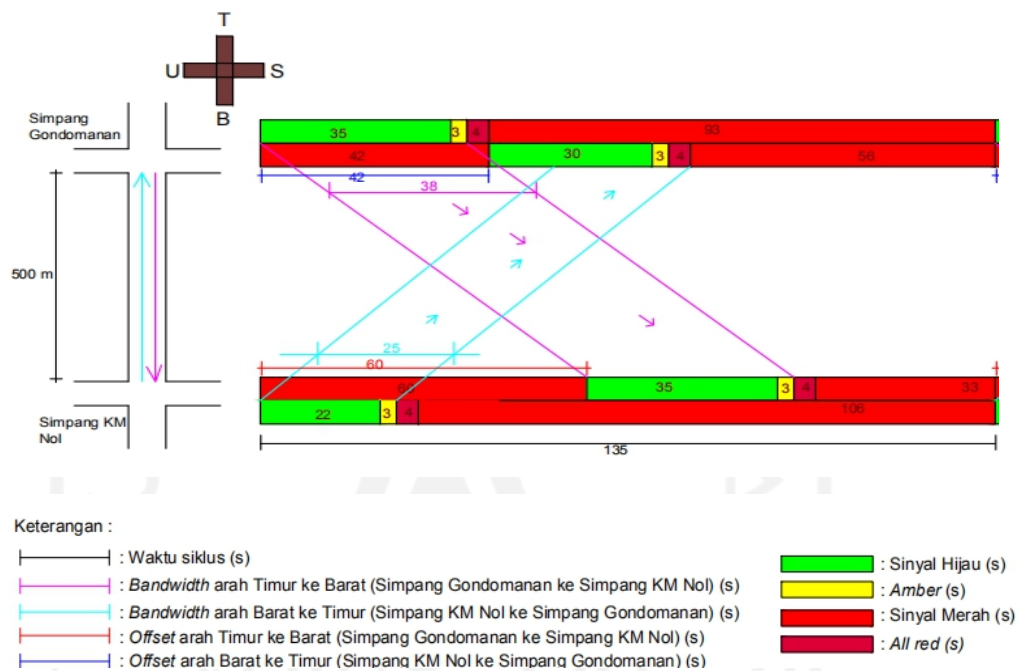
T
U
S
B

Simpang Gondomanan

35 3 4 93
42 30 3 4 56
42
38

500 m

25
60
60 35 3 4 33
22 3 4 106
135

Simpang KM Nol

Keterangan :

: Waktu siklus (s)
: *Bandwidth* arah Timur ke Barat (Simpang Gondomanan ke Simpang KM Nol) (s)
: *Bandwidth* arah Barat ke Timur (Simpang KM Nol ke Simpang Gondomanan) (s)
: *Offset* arah Timur ke Barat (Simpang Gondomanan ke Simpang KM Nol) (s)
: *Offset* arah Barat ke Timur (Simpang KM Nol ke Simpang Gondomanan) (s)

: Sinyal Hijau (s)
: *Amber* (s)
: Sinyal Merah (s)
: *All red (s)*